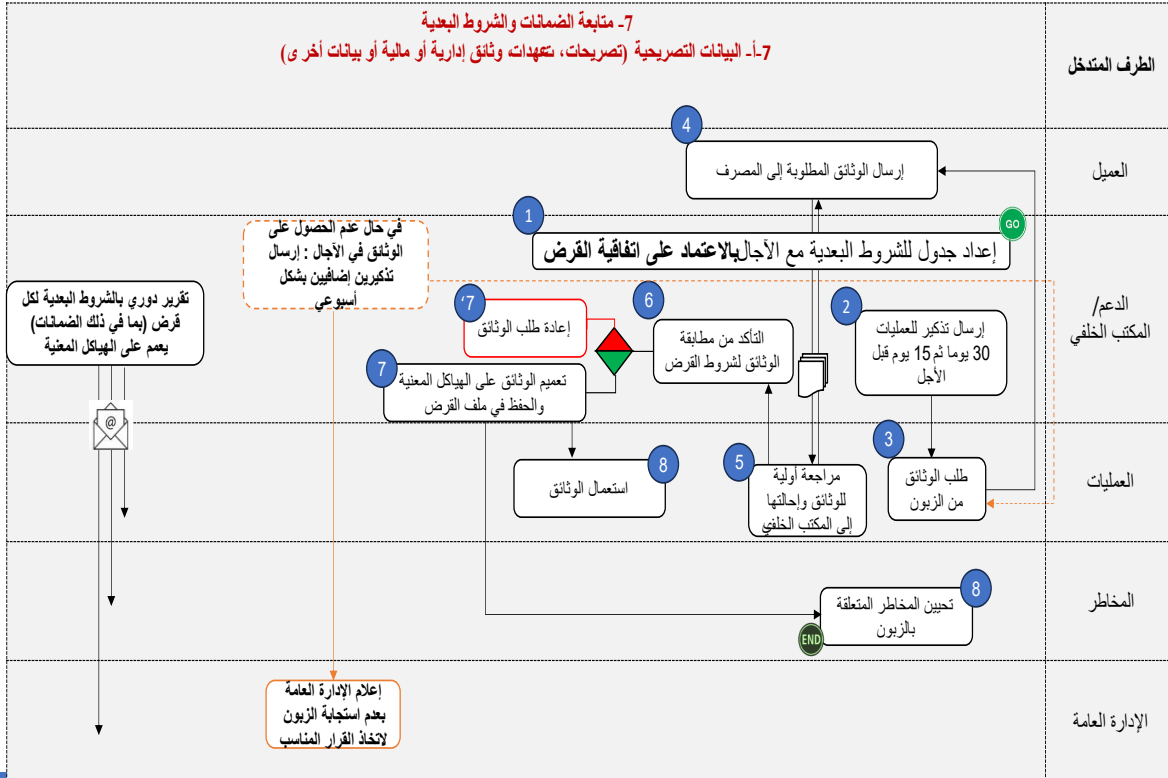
7- متابعة الضمانات والشروط البعدية
7-أ- البيانات التصريحية (تصريحات، تعهدات وثائق إدارية أو مالية أو بيانات أخر ى)

الطرف المتدخل

العميل

الدعم/ المكتب الخلفي

العمليات

المخاطر

الإدارة العامة

4
إرسال الوثائق المطلوبة إلى المصرف

1
إعداد جدول للشروط البعدية مع الآجالبالاعتماد على اتفاقية القرض

GO

في حال عدم الحصول على الوثائق في الآجال : إرسال تذكيرين إضافيين بشكل أسبوعي

تقرير دوري بالشروط البعدية لكل قرض (بما في ذلك الضمانات) يعمم على الهياكل المعنية

'7
إعادة طلب الوثائق

6
التأكد من مطابقة الوثائق لشروط القرض

2
إرسال تذكير للعمليات 30 يوما ثم 15 يوم قبل الأجل

7
تعميم الوثائق على الهياكل المعنية والحفظ في ملف القرض

3
طلب الوثائق من الزبون

5
مراجعة أولية للوثائق وإحالتها إلى المكتب الخلفي

8
استعمال الوثائق

8
تحيين المخاطر المتعلقة بالزبون

END

إعلام الإدارة العامة بعدم استجابة الزبون لاتخاذ القرار المناسب